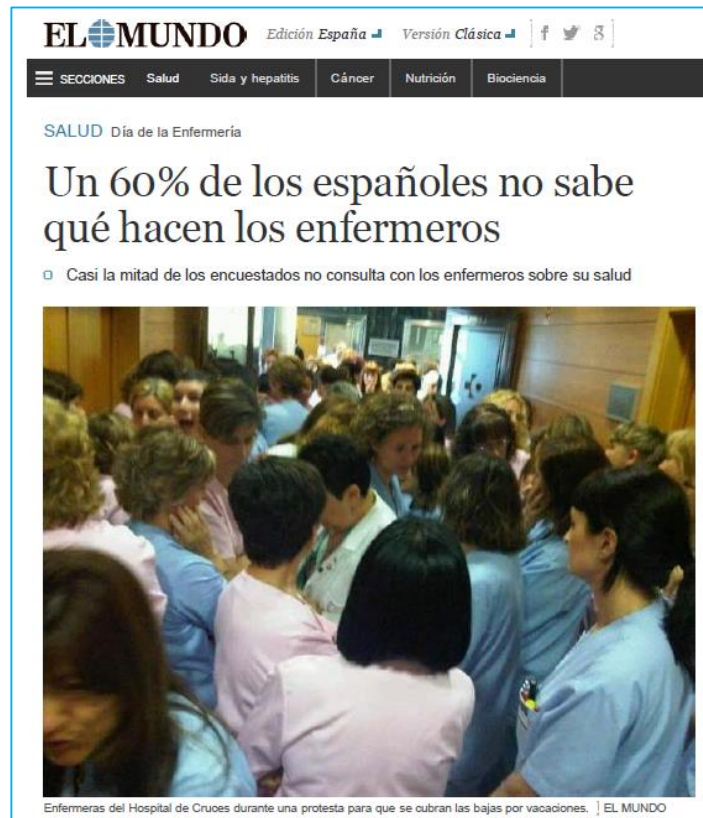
EL MUNDO Edición España Versión Clásica f 8

SECCIONES Salud Sida y hepatitis Cáncer Nutrición Biociencia

SALUD Día de la Enfermería

Un 60% de los españoles no sabe qué hacen los enfermeros

Casi la mitad de los encuestados no consulta con los enfermeros sobre su salud

Enfermeras del Hospital de Cruces durante una protesta para que se cubran las bajas por vacaciones. | EL MUNDO